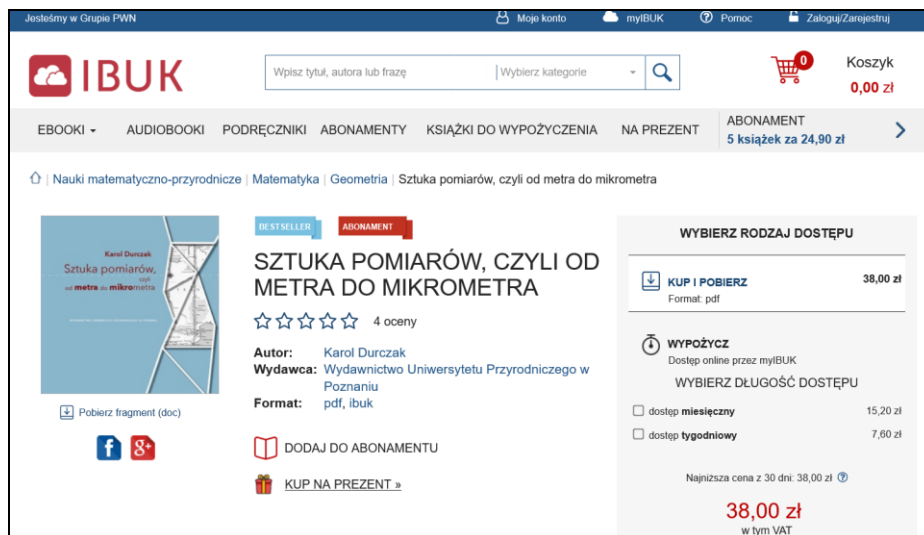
Jesteśmy w Grupie PWN
Moje konto
myIBUK
Pomoc
Zaloguj/Zarejestruj

IBUK
Wpisz tytuł, autora lub frazę
Wybierz kategorie
0
Koszyk
0,00 zł

EBOOKI
AUDIOBOOKI
PODRĘCZNIKI
ABONAMENTY
KSIĄŻKI DO WYPOŻYCZENIA
NA PREZENT
ABONAMENT
5 książek za 24,90 zł

| Nauki matematyczno-przyrodnicze | Matematyka | Geometria | Sztuka pomiarów, czyli od metra do mikrometra

Karol Durczak
Sztuka pomiarów, czyli od metra do mikrometra

Pobierz fragment (doc)

BESTSELLER
ABONAMENT
SZTUKA POMIARÓW, CZYLI OD METRA DO MIKROMETRA
4 oceny
Autor: Karol Durczak
Wydawca: Wydawnictwo Uniwersytetu Przyrodniczego w Poznaniu
Format: pdf, ibuk

DODAJ DO ABONAMENTU
KUP NA PREZENT »

WYBIERZ RODZAJ DOSTĘPU
KUP I POBIERZ
Format: pdf
38,00 zł
WYPOŻYCZ
Dostęp online przez myIBUK
WYBIERZ DŁUGOŚĆ DOSTĘPU
dostęp miesięczny 15,20 zł
dostęp tygodniowy 7,60 zł
Najniższa cena z 30 dni: 38,00 zł
38,00 zł
w tym VAT